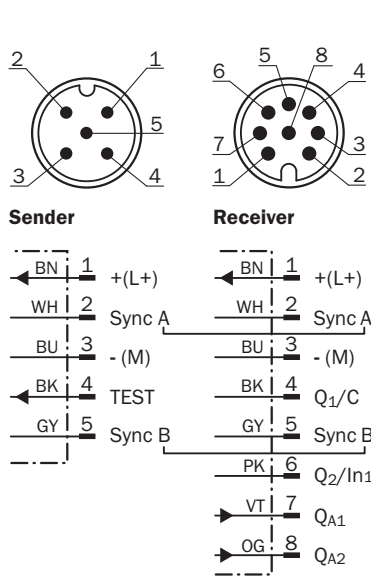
2 1
5
3 4

6 5 8 4
7 3
1 2

Sender

Receiver

BN 1 +(L+)
WH 2 Sync A
BU 3 - (M)
BK 4 TEST
GY 5 Sync B

BN 1 +(L+)
WH 2 Sync A
BU 3 - (M)
BK 4 $Q_1$/C
GY 5 Sync B
PK 6 $Q_2$/In1
VT 7 $Q_{A1}$
OG 8 $Q_{A2}$